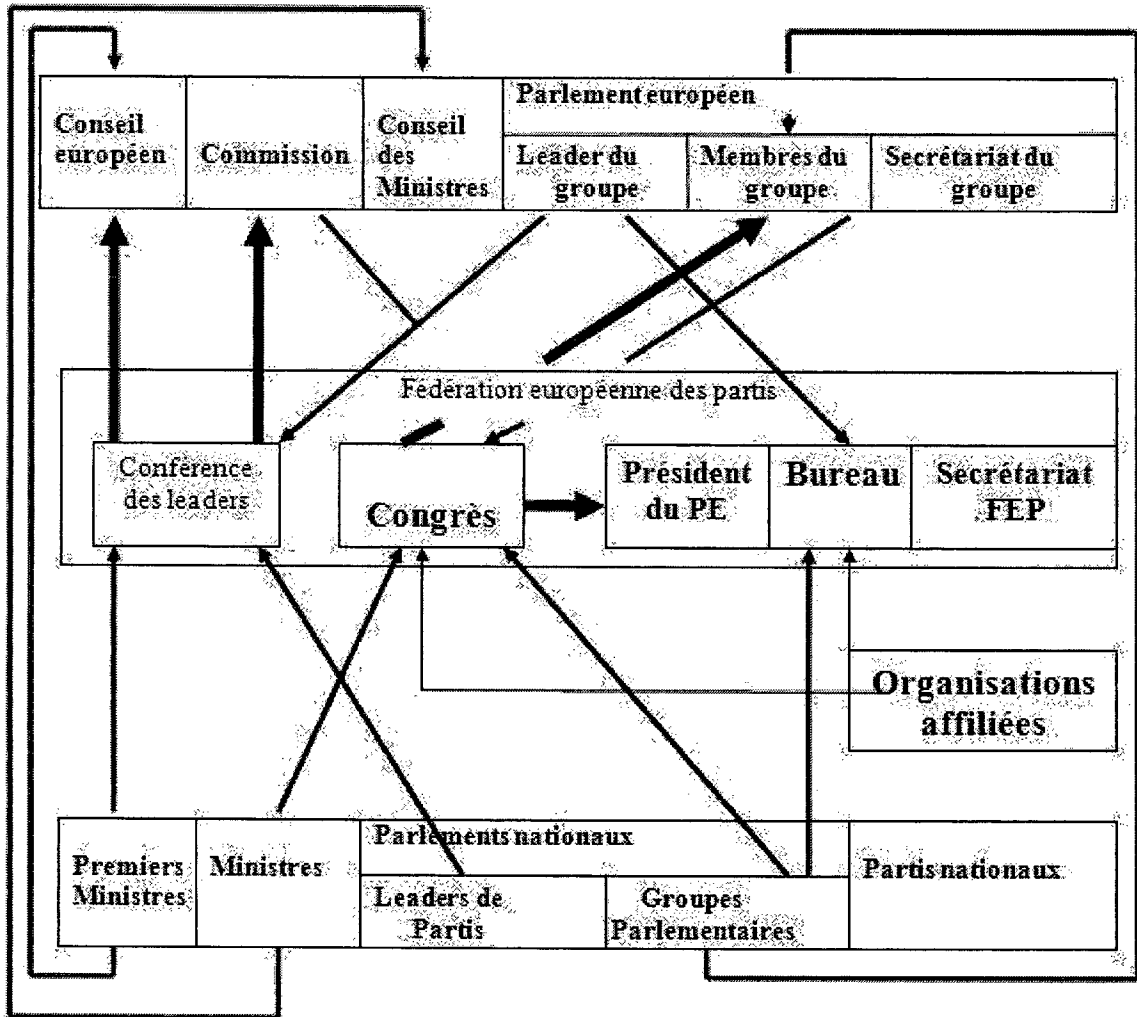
Conseil européen

Commission

Conseil des Ministres

Parlement européen

Leader du groupe

Membres du groupe

Secrétariat du groupe

Fédération européenne des partis

Conférence des leaders

Congrès

Président du PE

Bureau

Secrétariat FEP

Organisations affiliées

Premiers Ministres

Ministres

Parlements nationaux

Leaders de Partis

Groupes Parlementaires

Partis nationaux